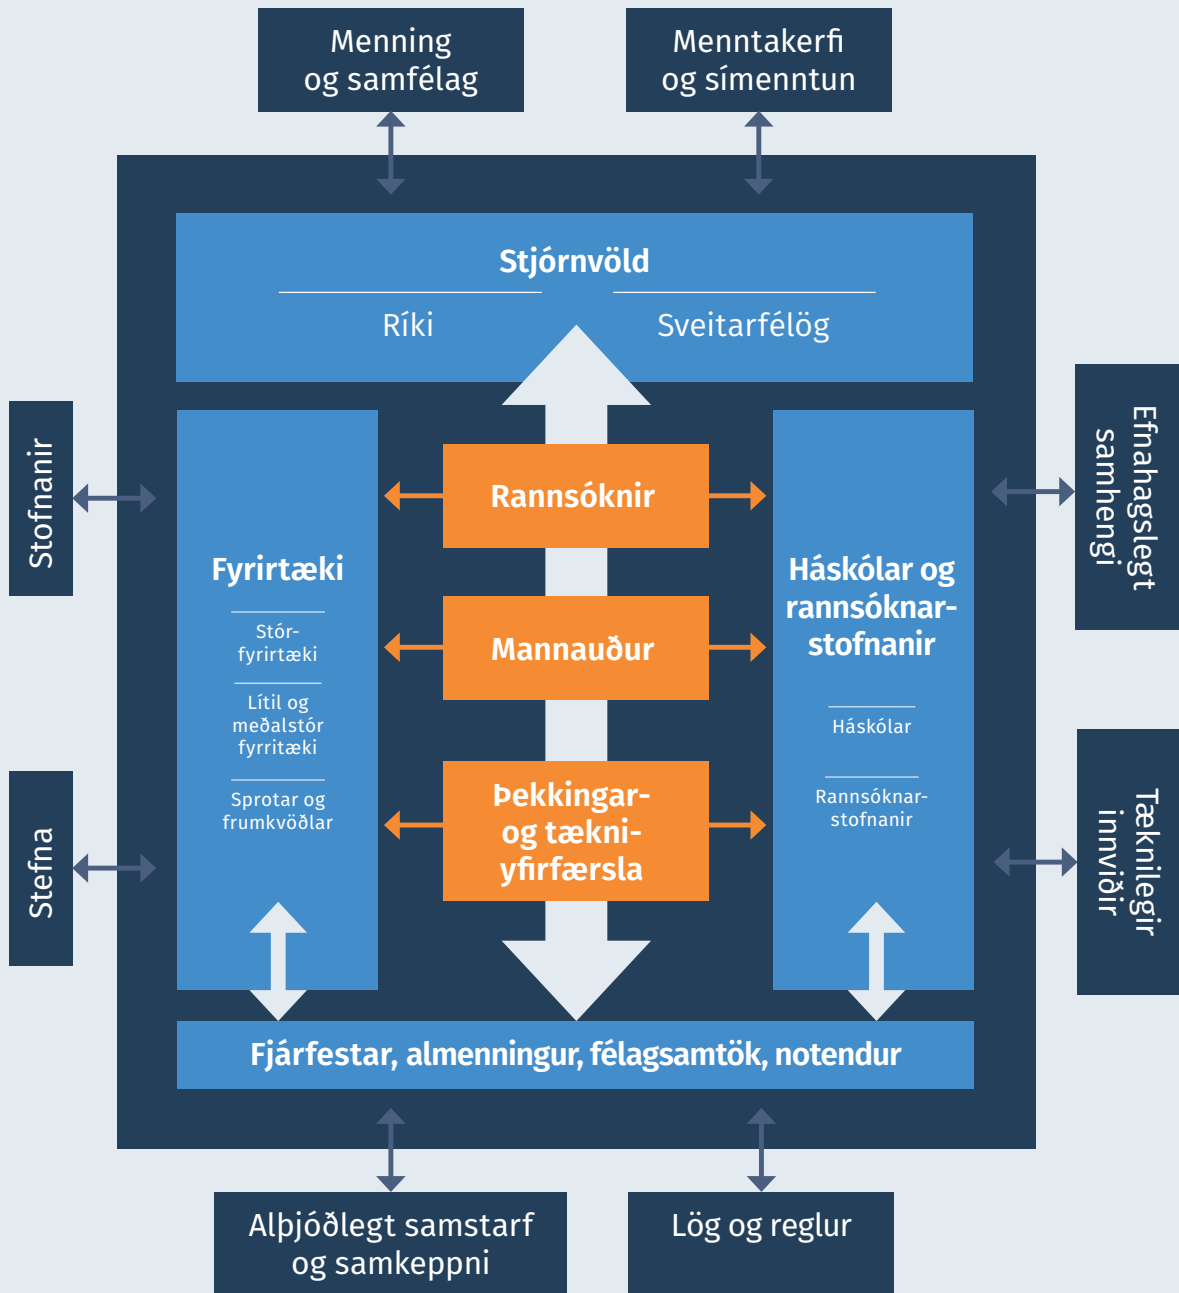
Menning og samfélag

Menntakerfi og símenntun

Stjórnvöld

Ríki

Sveitarfélög

Stofnanir

Stefna

Efnahagslegt samhengi

Tæknilegir innviðir

Fyrirtæki

Stór-fyrirtæki

Lítil og meðalstór fyrritæki

Sprotar og frumkvöðlar

Rannsóknir

Mannauður

Þekkingar- og tækni-yfirfærsla

Háskólar og rannsóknar-stofnanir

Háskólar

Rannsóknar-stofnanir

Fjárfestar, almenningur, félagsamtök, notendur

Alþjóðlegt samstarf og samkeppni

Lög og reglur